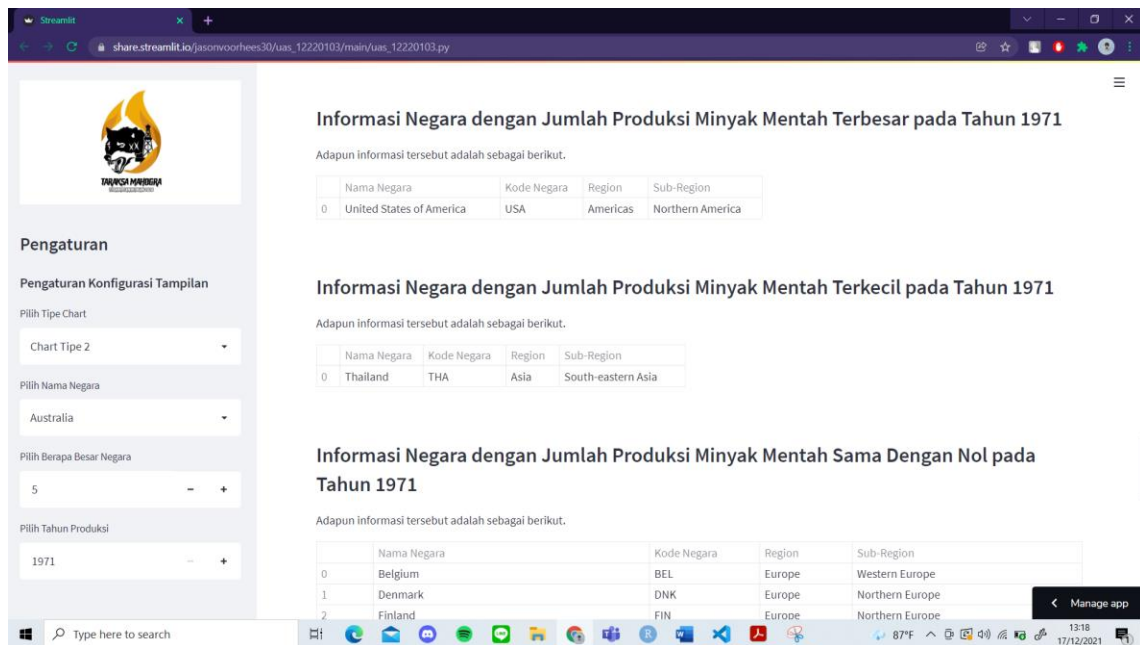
Streamlit

share.streamlit.io/jasonvoorhees30/uas_12220103/main/uas_12220103.py

TARAKSA MAHIDIRA

Pengaturan

Pengaturan Konfigurasi Tampilan

Pilih Tipe Chart

Chart Tipe 2

Pilih Nama Negara

Australia

Pilih Berapa Besar Negara

5

Pilih Tahun Produksi

1971

Informasi Negara dengan Jumlah Produksi Minyak Mentah Terbesar pada Tahun 1971

Adapun informasi tersebut adalah sebagai berikut.

| | Nama Negara | Kode Negara | Region | Sub-Region |
|---|---|---|---|---|
| 0 | United States of America | USA | Americas | Northern America |

Informasi Negara dengan Jumlah Produksi Minyak Mentah Terkecil pada Tahun 1971

Adapun informasi tersebut adalah sebagai berikut.

| | Nama Negara | Kode Negara | Region | Sub-Region |
|---|---|---|---|---|
| 0 | Thailand | THA | Asia | South-eastern Asia |

Informasi Negara dengan Jumlah Produksi Minyak Mentah Sama Dengan Nol pada Tahun 1971

Adapun informasi tersebut adalah sebagai berikut.

| | Nama Negara | Kode Negara | Region | Sub-Region |
|---|---|---|---|---|
| 0 | Belgium | BEL | Europe | Western Europe |
| 1 | Denmark | DNK | Europe | Northern Europe |
| 2 | Finland | FIN | Europe | Northern Europe |

Manage app

Type here to search

87°F

13:18
17/12/2021